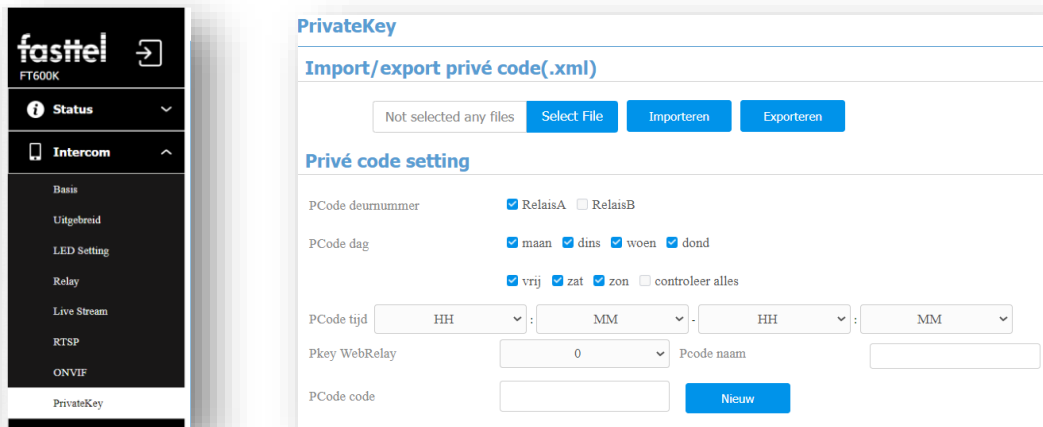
fasttel
FT600K

Status

Intercom

Basis

Uitgebreid

LED Setting

Relay

Live Stream

RTSP

ONVIF

PrivateKey

PrivateKey

Import/export privé code(.xml)

Not selected any files Select File Importeren Exporteren

Privé code setting

PCode deurnummer RelaisA RelaisB

PCode dag maan dins woen dond

vrij zat zon controleer alles

PCode tijd HH : MM - HH : MM

Pkey WebRelay 0 Pcode naam

PCode code Nieuw